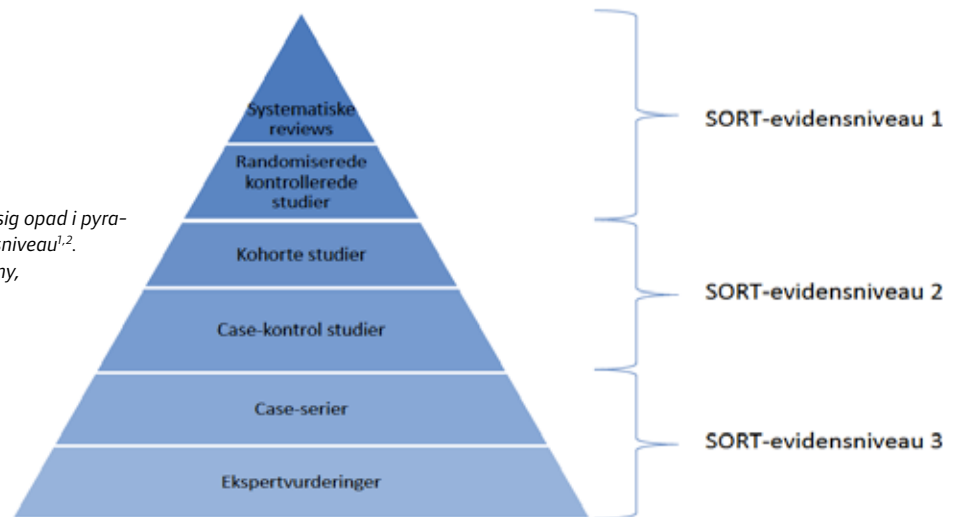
sig opad i pyraniveau$^{1,2}$.
ny,

Systematiske reviews

Randomiserede kontrollerede studier

Kohorte studier

Case-kontrol studier

Case-serier

Ekspertvurderinger

SORT-evidensniveau 1

SORT-evidensniveau 2

SORT-evidensniveau 3